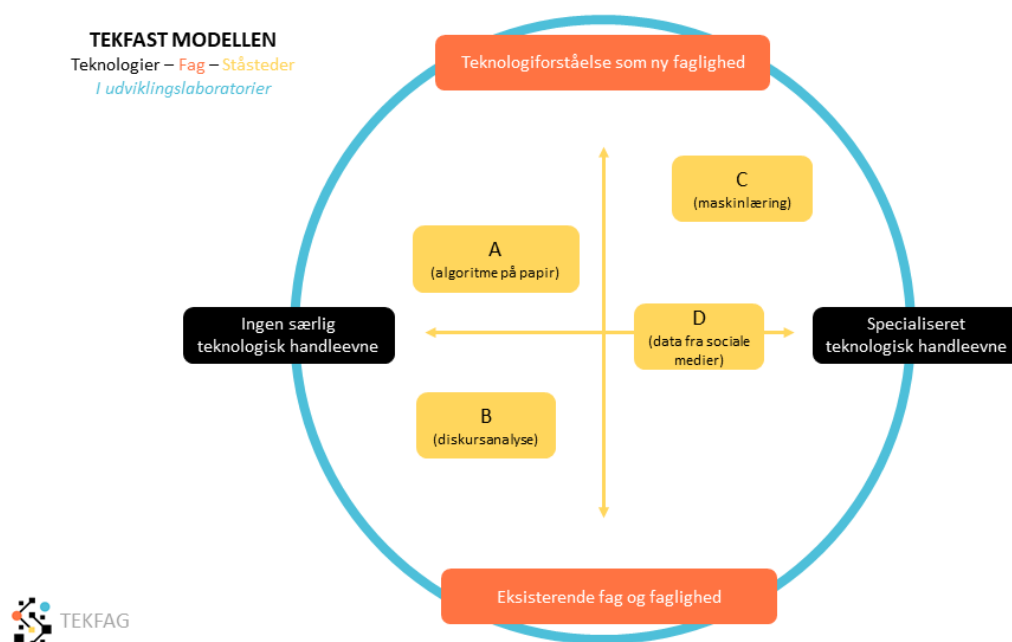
TEKFAST MODELLEN
Teknologier – Fag – Ståsteder
I udviklingslaboratorier

Teknologiforståelse som ny faglighed

C
(maskinlæring)

A
(algoritme på papir)

Ingen særlig teknologisk handleevne

D
(data fra sociale medier)

Specialiseret teknologisk handleevne

B
(diskursanalyse)

Eksisterende fag og faglighed

TEKFAG